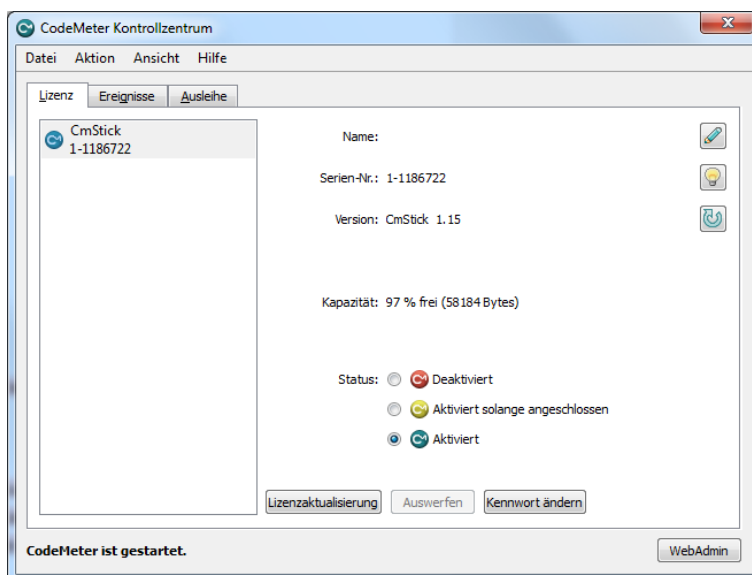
CodeMeter Kontrollzentrum

Datei Aktion Ansicht Hilfe

Lizenz Ereignisse Ausleihe

CmStick
1-1186722

Name:

Serien-Nr.: 1-1186722

Version: CmStick 1.15

Kapazität: 97 % frei (58184 Bytes)

Status: Deaktiviert

Aktiviert solange angeschlossen

Aktiviert

Lizenzaktualisierung Auswerfen Kennwort ändern

CodeMeter ist gestartet.

WebAdmin